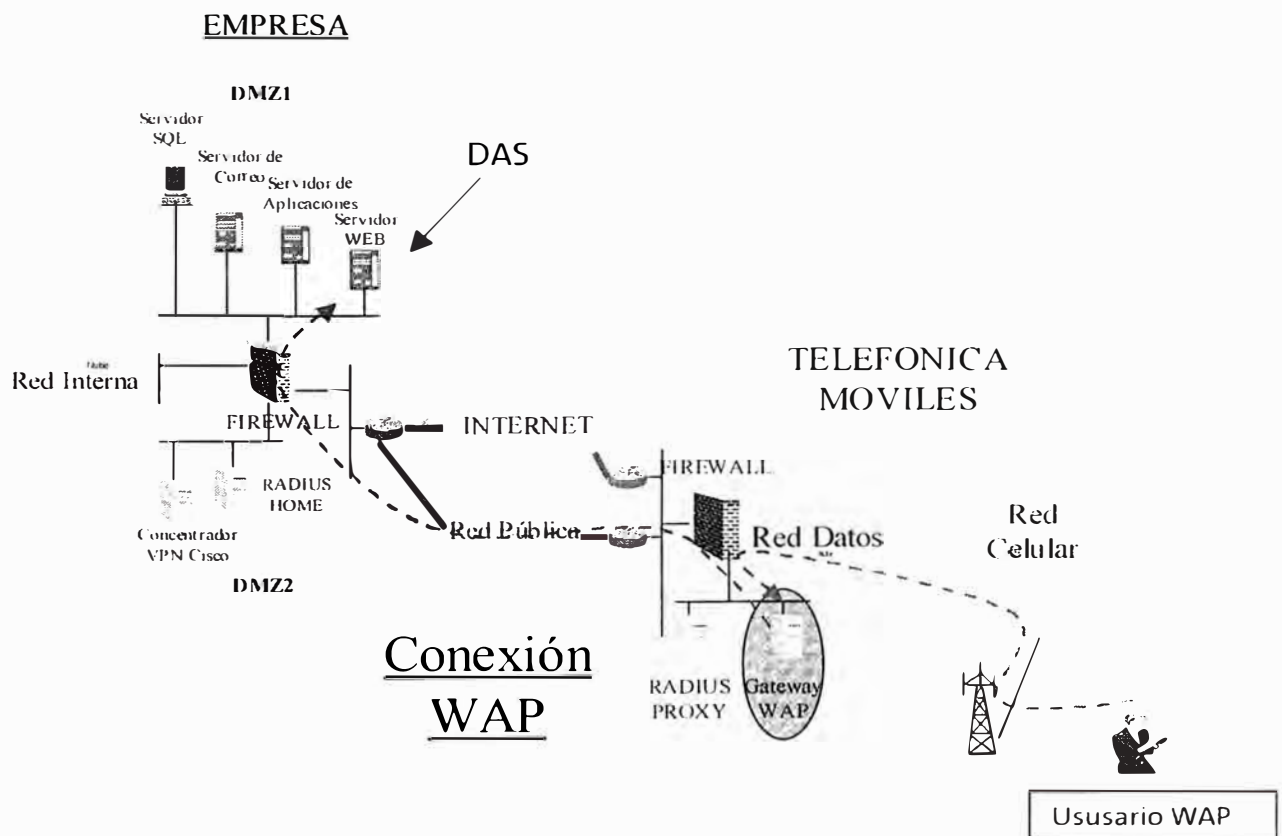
EMPRESA

DMZ1

Servidor SQL

Servidor de Correo

Servidor de Aplicaciones

Servidor WEB

DAS

Nube

Red Interna

FIREWALL

RADIUS HOME

Concentrador VPN Cisco

DMZ2

INTERNET

TELEFONICA MOVILES

FIREWALL

Red Pública

Red Datos

Red Celular

Conexión WAP

RADIUS PROXY

Gateway WAP

Ususario WAP